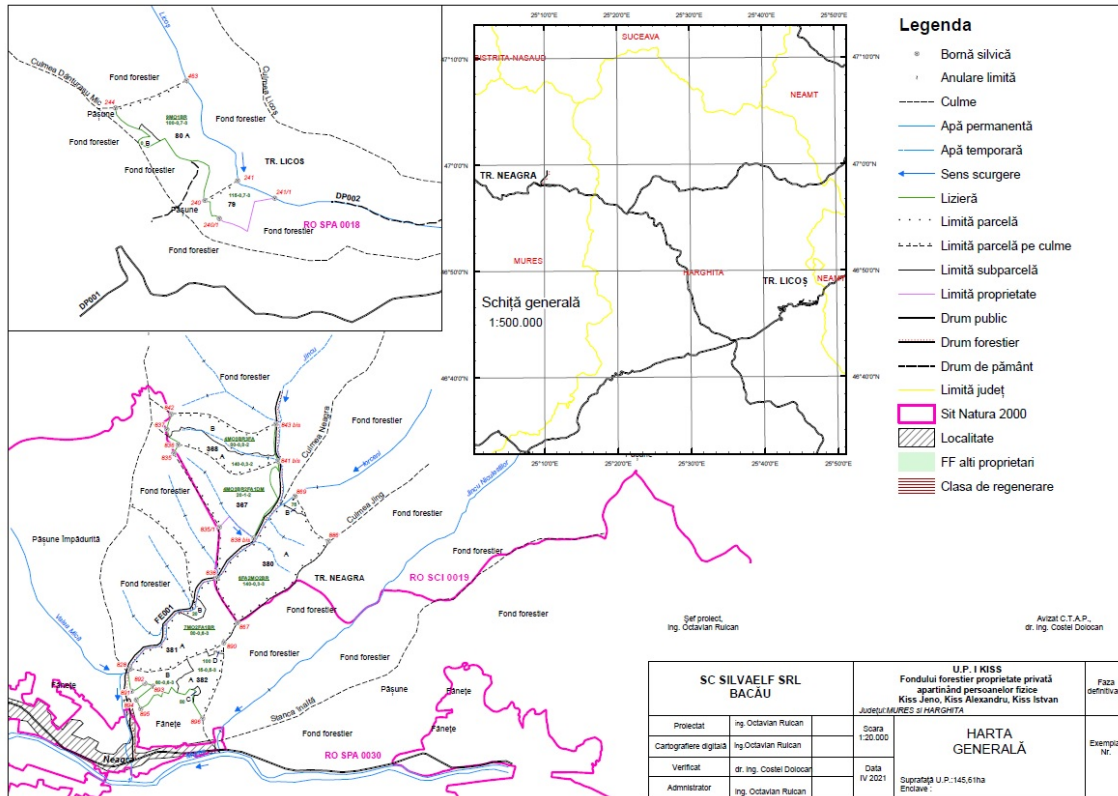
Legenda

Bornă silvică
Anulare limită
Culme
Apă permanentă
Apă temporară
Sens scurgere
Lizieră
Limită parcelă
Limită parcelă pe culme
Limită subparcelă
Limită proprietate
Drum public
Drum forestier
Drum de pământ
Limită județ
Sit Natura 2000
Localitate
FF alti proprietari
Clasa de regenerare

25°10'0"E 25°20'0"E 25°30'0"E 25°40'0"E 25°50'0"E
47°10'0"N 47°0'0"N 46°50'0"N 46°40'0"N

BISTRITA-NASAUD
SUCEAVA
NEAMT
TR. NEAGRA
MURES
HARGHITA
TR. LICOȘ
NEAMT

Schiță generală
1:500.000

Licos
Culmea Dânturașu Mic
Culmea Licoș
Fond forestier
Pășune
80 A
B
TR. LICOS
79
DP002
RO SPA 0018
DP001
243
244
241
240
240/1
243/1

Jincu
Fond forestier
Culmea Neagra
388
387
386
Culmea Jinc
Jincu Nicolaelor
Pășune Împădurită
TR. NEAGRA
RO SCI 0019
FE001
381
382
Valea Mică
Fânețe
Pășune
Stanca Înaltă
Neagra
RO SPA 0030
A
B
C

Șef proiect,
Ing. Octavian Rulcan

Avizat C.T.A.P.,
dr. Ing. Costel Dolocan

| SC SILVAELF SRL BACĂU | | U.P. I KISS Fondului forestier proprietate privată aparținând persoanelor fizice Kiss Jeno, Kiss Alexandru, Kiss Istvan Județul: MURES și HARGHITA | | Faza definitivă |
|---|---|---|---|---|
| Proiectat | Ing. Octavian Rulcan | Scara 1:20.000 | HARTA GENERALĂ | Exemplar Nr. |
| Cartografiere digitală | Ing.Octavian Rulcan | | | |
| Verificat | dr. Ing. Costel Dolocan | Data IV 2021 | Suprafața U.P.:145,61ha Enclave : | |
| Administrator | Ing. Octavian Rulcan | | | |